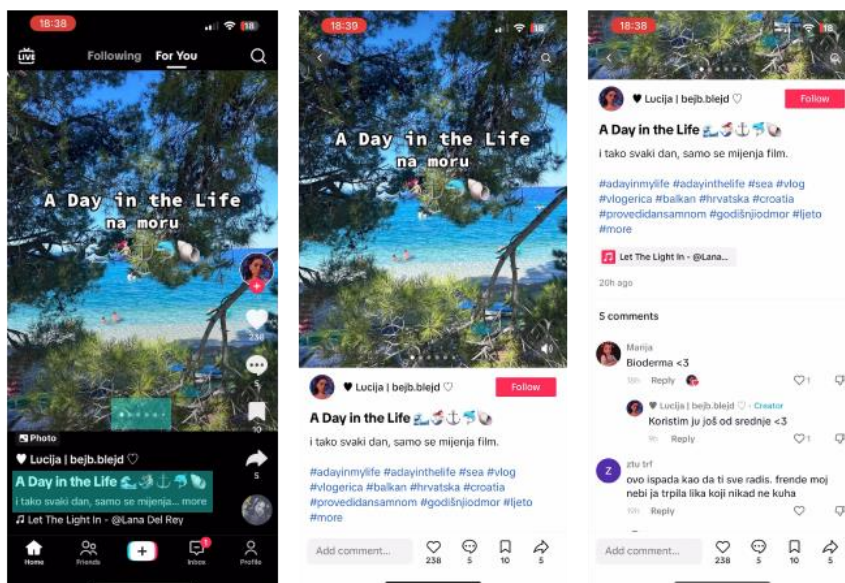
18:38

LIVE Following For You

A Day in the Life
na moru

238

5

10

5

Photo

♥ Lucija | bejb.blejd ♡

A Day in the Life

i tako svaki dan, samo se mijenja... more

Let The Light In - @Lana Del Rey

Home Friends + Inbox Profile

18:39

A Day in the Life
na moru

♥ Lucija | bejb.blejd ♡ Follow

A Day in the Life

i tako svaki dan, samo se mijenja film.

#adayinmylife #adayinthelife #sea #vlog #vlogerica #balkan #hrvatska #croatia #providedansamnom #godišnjiodmor #ljeto #more

Add comment... 238 5 10 5

18:38

♥ Lucija | bejb.blejd ♡ Follow

A Day in the Life

i tako svaki dan, samo se mijenja film.

#adayinmylife #adayinthelife #sea #vlog #vlogerica #balkan #hrvatska #croatia #providedansamnom #godišnjiodmor #ljeto #more

Let The Light In - @Lana...

20h ago

5 comments

Marija
Bioderma <3
5h Reply 1

♥ Lucija | bejb.blejd ♡ · Creator
Koristim ju još od srednje <3
9h Reply 1

ztu trf
ovo ispada kao da ti sve radis. frende moj nebi ja trpila lika koji nikad ne kuha
5h Reply

Add comment... 238 5 10 5